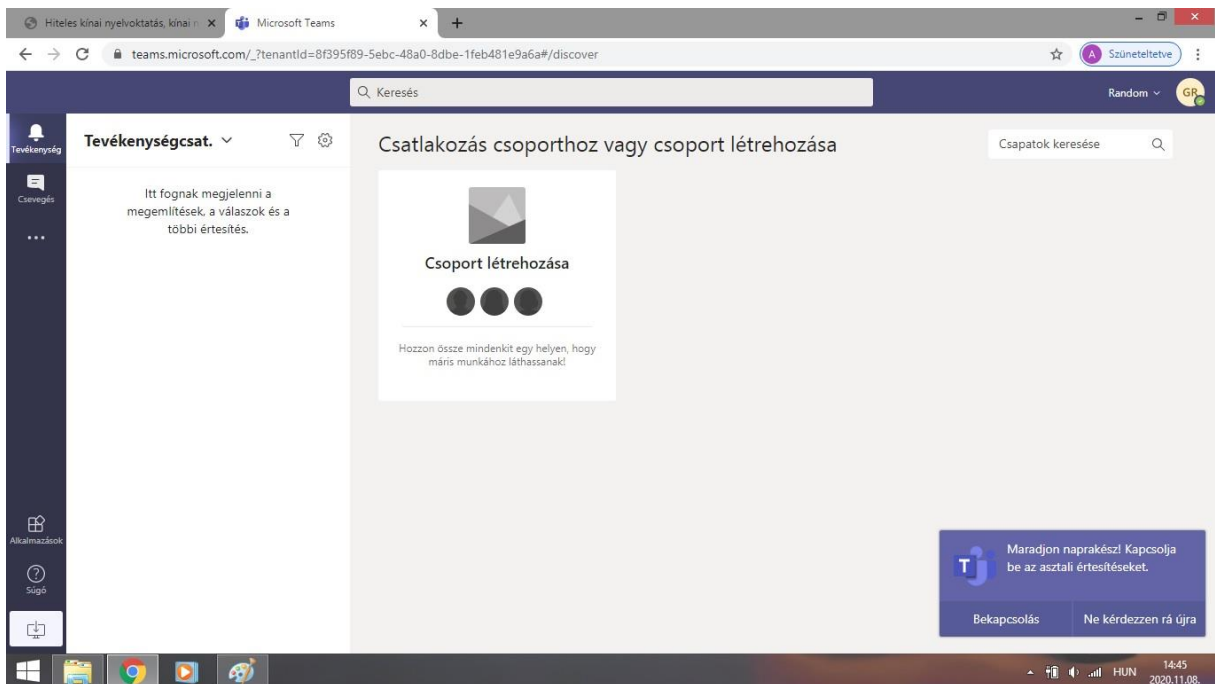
Hiteles kínai nyelvoktatás, kínai n ×
Microsoft Teams ×
+
teams.microsoft.com/_?tenantId=8f395f89-5ebc-48a0-8dbe-1feb481e9a6a#/discover
A Szüneteltetve
Keresés
Random
GR

Tevékenység
Csevegés
...
Alkalmazások
Súgó

Tevékenységcsat.

Itt fognak megjelenni a megemlítések, a válaszok és a többi értesítés.

Csatlakozás csoporthoz vagy csoport létrehozása

Csapatok keresése

Csoport létrehozása

Hozzon össze mindenkit egy helyen, hogy máris munkához láthassanak!

Maradjon naprakész! Kapcsolja be az asztali értesítéseket.

Bekapcsolás
Ne kérdezzen rá újra

HUN
14:45
2020.11.08.